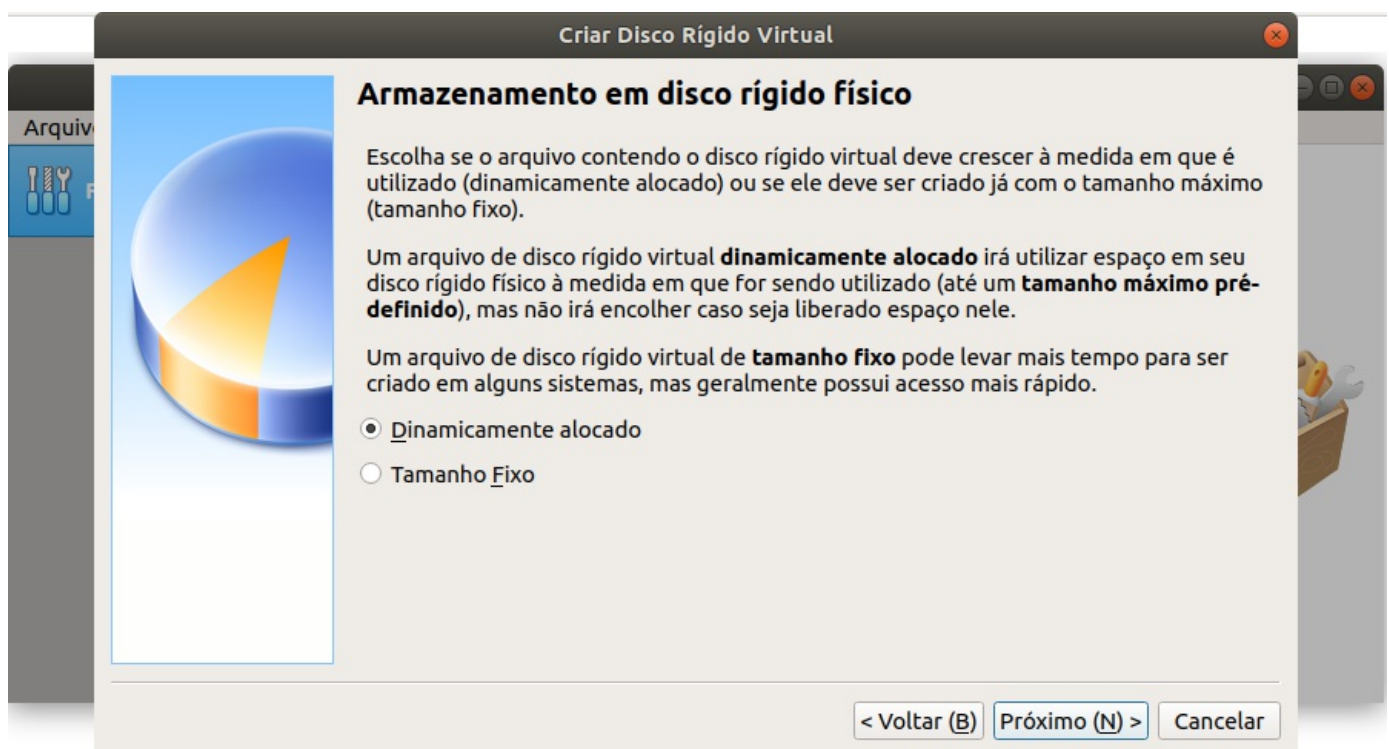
Criar Disco Rígido Virtual

Arquiv

Armazenamento em disco rígido físico

Escolha se o arquivo contendo o disco rígido virtual deve crescer à medida em que é utilizado (dinamicamente alocado) ou se ele deve ser criado já com o tamanho máximo (tamanho fixo).

Um arquivo de disco rígido virtual **dinamicamente alocado** irá utilizar espaço em seu disco rígido físico à medida em que for sendo utilizado (até um **tamanho máximo pré-definido**), mas não irá encolher caso seja liberado espaço nele.

Um arquivo de disco rígido virtual de **tamanho fixo** pode levar mais tempo para ser criado em alguns sistemas, mas geralmente possui acesso mais rápido.

Dinamicamente alocado

Tamanho Fixo

< Voltar (B) Próximo (N) > Cancelar